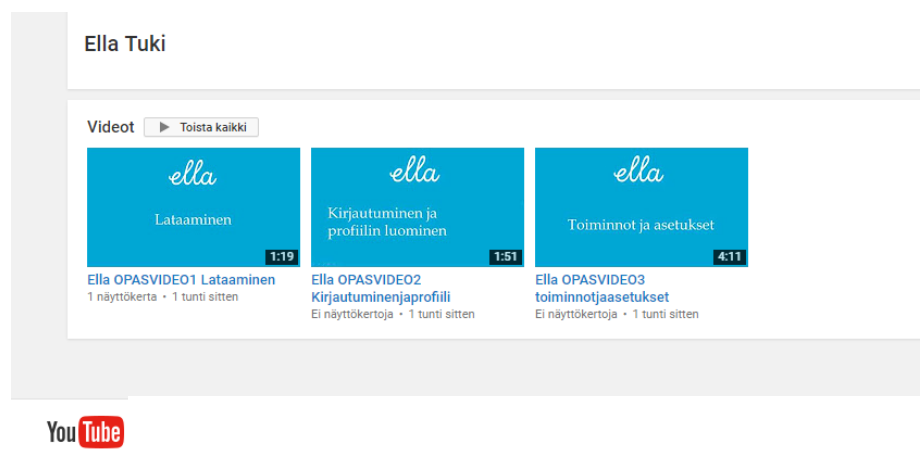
Ella Tuki

Videot ▶ Toista kaikki

ella

Lataaminen

1:19

Ella OPASVIDEO1 Lataaminen
1 näyttökerta • 1 tunti sitten

ella

Kirjautuminen ja profiilin luominen

1:51

Ella OPASVIDEO2 Kirjautuminenjaprofiili
Ei näyttökertoja • 1 tunti sitten

ella

Toiminnot ja asetukset

4:11

Ella OPASVIDEO3 toiminnotjaasetukset
Ei näyttökertoja • 1 tunti sitten

YouTube